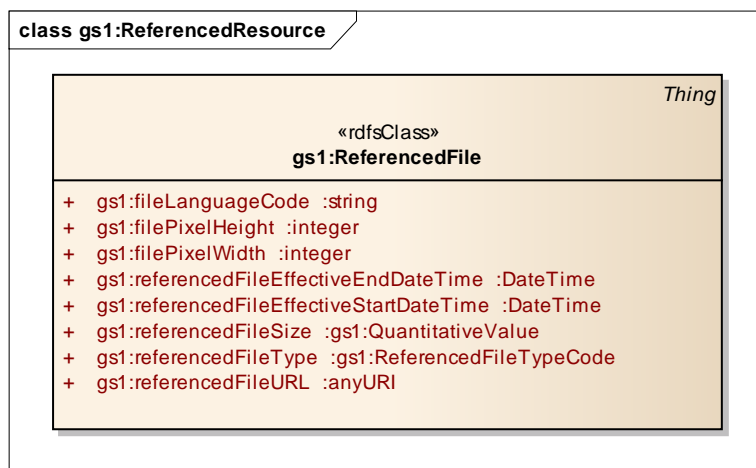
class gs1:ReferencedResource

Thing

«rdfsClass»
gs1:ReferencedFile

+ gs1:fileLanguageCode :string
+ gs1:filePixelHeight :integer
+ gs1:filePixelWidth :integer
+ gs1:referencedFileEffectiveEndDateTime :DateTime
+ gs1:referencedFileEffectiveStartDateTime :DateTime
+ gs1:referencedFileSize :gs1:QuantitativeValue
+ gs1:referencedFileType :gs1:ReferencedFileTypeCode
+ gs1:referencedFileURL :anyURI